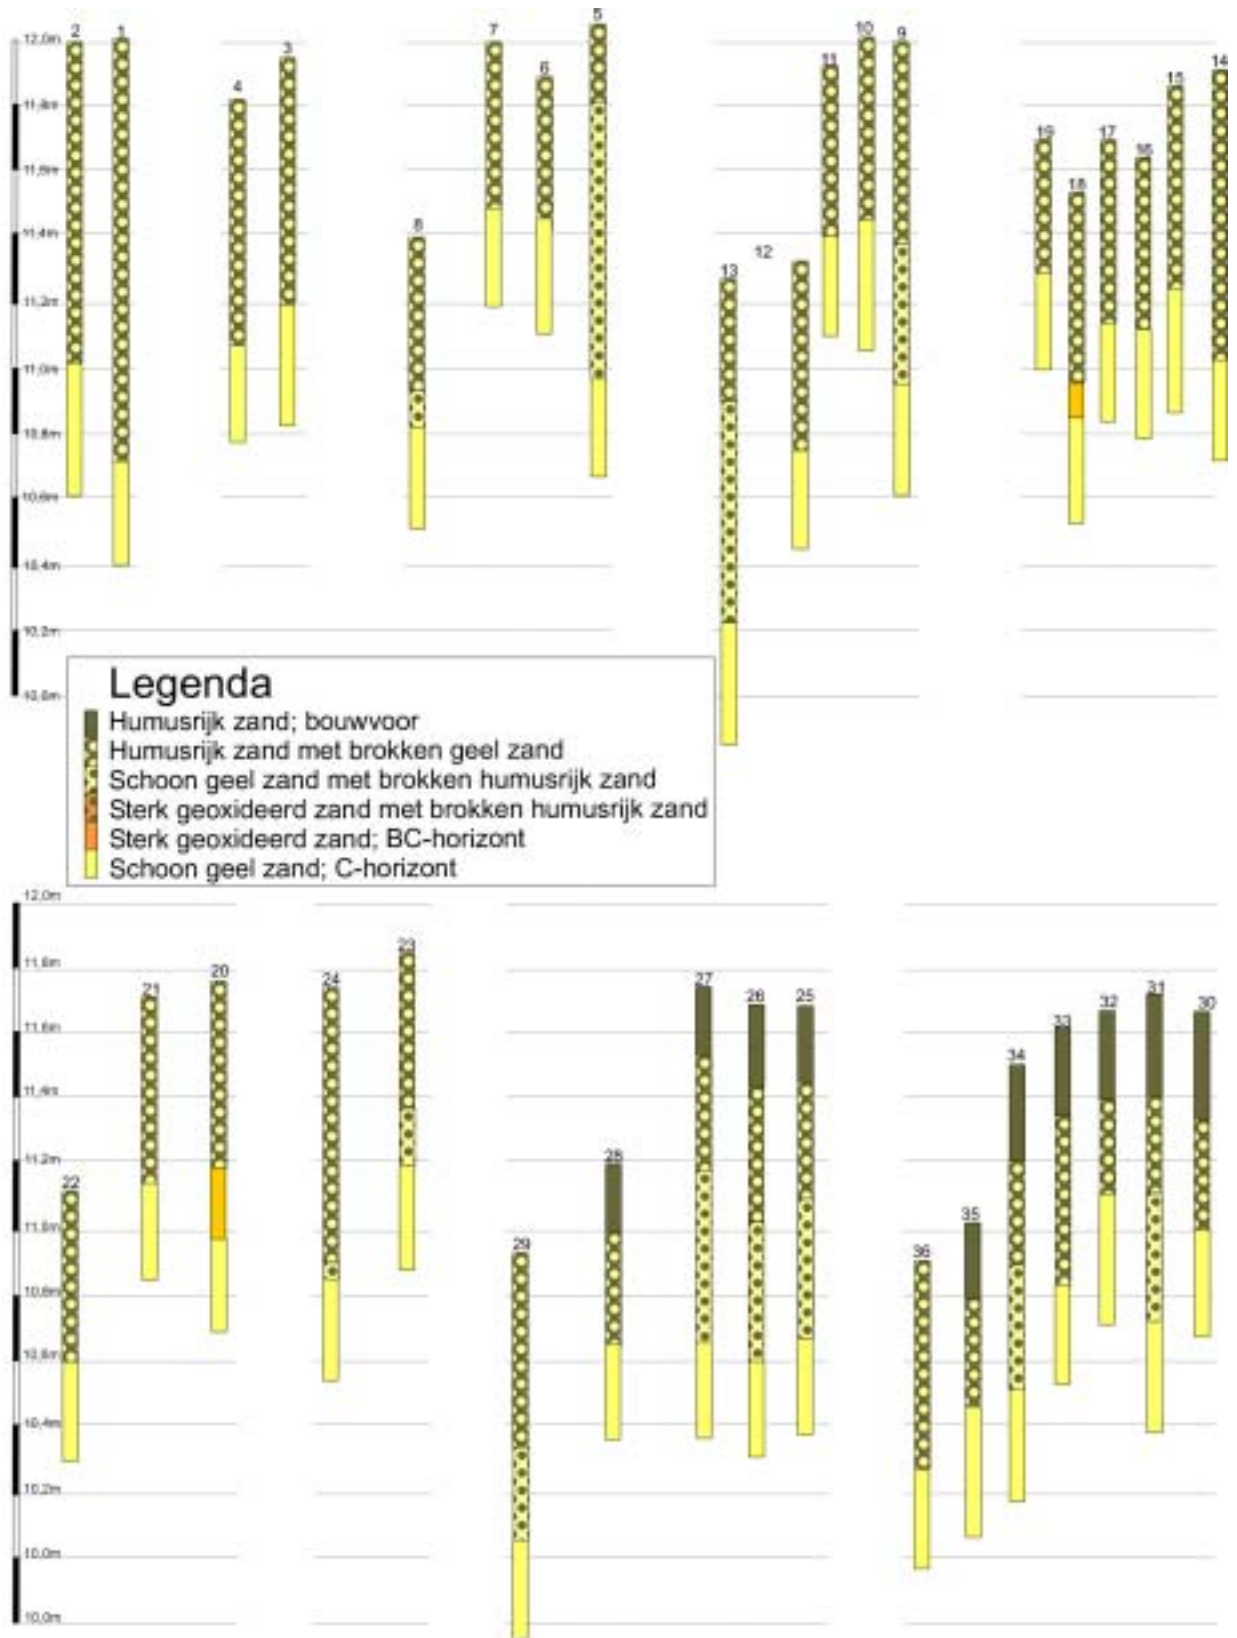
12,0m
11,8m
11,6m
11,4m
11,2m
11,0m
10,8m
10,6m
10,4m
10,2m
10,0m

2 1 4 3 8 7 6 5 13 12 11 10 9 19 18 17 16 15 14

Legenda
Humusrijk zand; bouwvoor
Humusrijk zand met brokken geel zand
Schoon geel zand met brokken humusrijk zand
Sterk geoxideerd zand met brokken humusrijk zand
Sterk geoxideerd zand; BC-horizont
Schoon geel zand; C-horizont

12,0m
11,8m
11,6m
11,4m
11,2m
11,0m
10,8m
10,6m
10,4m
10,2m
10,0m
10,0m

22 21 20 24 23 29 28 27 26 25 36 35 34 33 32 31 30